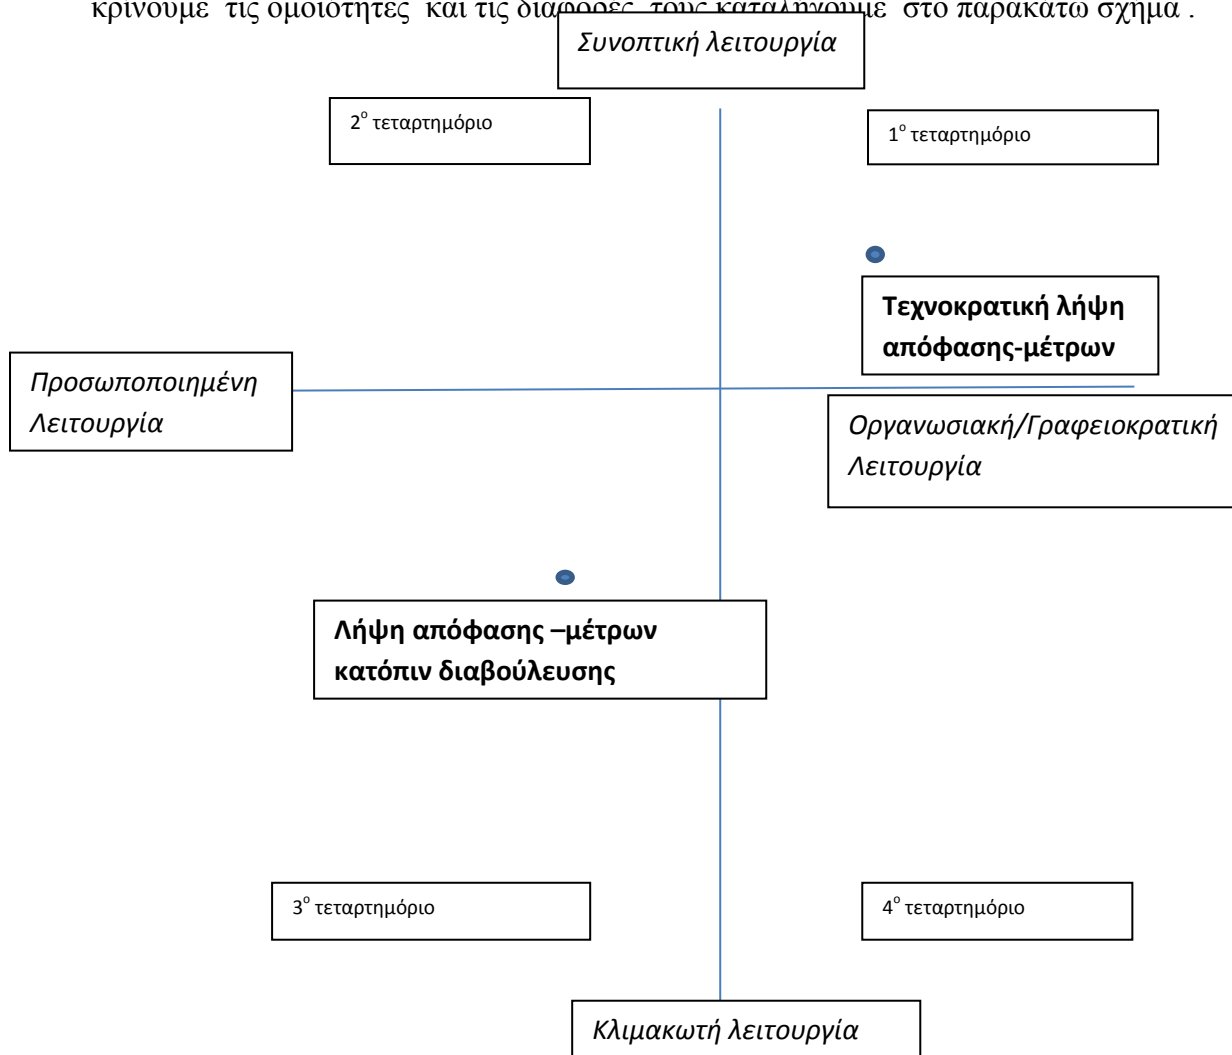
κρίνουμε τις ομοιότητες και τις διαφορές τους καταλήγουμε στο παρακάτω σχήμα .

Συνοπτική λειτουργία

$2^{o}$ τεταρτημόριο

$1^{o}$ τεταρτημόριο

Τεχνοκρατική λήψη απόφασης-μέτρων

Προσωποποιημένη Λειτουργία

Οργανωσιακή/Γραφειοκρατική Λειτουργία

Λήψη απόφασης –μέτρων κατόπιν διαβούλευσης

$3^{o}$ τεταρτημόριο

$4^{o}$ τεταρτημόριο

Κλιμακωτή λειτουργία